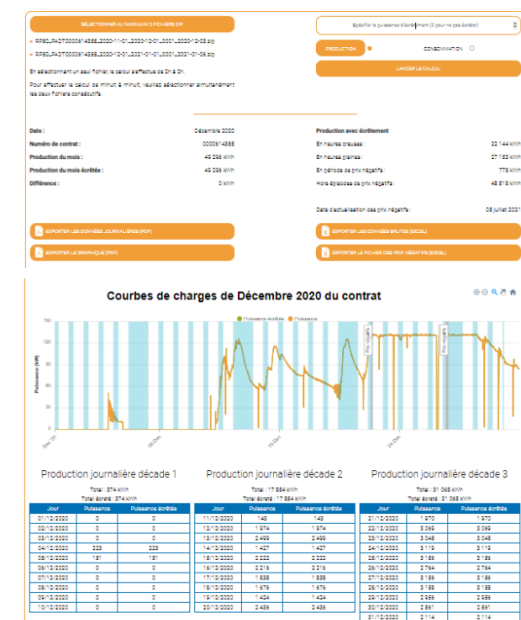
SÉLECTIONNER AU MAXIMUM 3 FICHIERS ZIP

Spécifier la puissance d'écrêtement (si pas d'écrêt)

PRODUCTION CONSOMMATION

LANCER LE CALCUL

RP50LPAGT00000814888_2020-11-01_2020-12-01_0001_20201203.zip

RP50LPAGT00000814888_2020-12-01_2021-01-01_0001_20210105.zip

En sélectionnant un seul fichier, le calcul s'effectue de 2h à 2h.

Pour effectuer le calcul de minuit à minuit, veuillez sélectionner simultanément les deux fichiers consécutifs.

Date : Décembre 2020

Numéro de contrat : 0000814888

Production du mois : 49 296 kWh

Production du mois écrêtée : 49 296 kWh

Différence : 0 kWh

Production avec écrêtement

En heures creuses : 22 144 kWh

En heures pleines : 27 152 kWh

En période de prix négatifs : 778 kWh

Hors épisodes de prix négatifs : 48 518 kWh

Date d'actualisation des prix négatifs : 08 juillet 2021

EXPORTER LES DONNÉES JOURNALIÈRES (PDF)

EXPORTER LES DONNÉES BRUTES (EXCEL)

EXPORTER LE GRAPHIQUE (PDF)

EXPORTER LE FICHIER DES PRIX NÉGATIFS (EXCEL)

Courbes de charges de Décembre 2020 du contrat

Puissance écrêtée Puissance

Puissance (kW)

120
100
80
60
40
20
0

Dec '20
08 Dec
16 Dec
24 Dec

Prix négatifs
Prix négatifs
Prix négatifs

Production journalière décade 1

Total : 374 kWh
Total écrêté : 374 kWh

| Jour | Puissance | Puissance écrêtée |
|---|---|---|
| 01/12/2020 | 0 | 0 |
| 02/12/2020 | 0 | 0 |
| 03/12/2020 | 0 | 0 |
| 04/12/2020 | 223 | 223 |
| 05/12/2020 | 151 | 151 |
| 06/12/2020 | 0 | 0 |
| 07/12/2020 | 0 | 0 |
| 08/12/2020 | 0 | 0 |
| 09/12/2020 | 0 | 0 |
| 10/12/2020 | 0 | 0 |

Production journalière décade 2

Total : 17 884 kWh
Total écrêté : 17 884 kWh

| Jour | Puissance | Puissance écrêtée |
|---|---|---|
| 11/12/2020 | 148 | 148 |
| 12/12/2020 | 1 974 | 1 974 |
| 13/12/2020 | 2 499 | 2 499 |
| 14/12/2020 | 1 427 | 1 427 |
| 15/12/2020 | 2 332 | 2 332 |
| 16/12/2020 | 2 216 | 2 216 |
| 17/12/2020 | 1 838 | 1 838 |
| 18/12/2020 | 1 679 | 1 679 |
| 19/12/2020 | 1 424 | 1 424 |
| 20/12/2020 | 2 436 | 2 436 |

Production journalière décade 3

Total : 31 068 kWh
Total écrêté : 31 068 kWh

| Jour | Puissance | Puissance écrêtée |
|---|---|---|
| 21/12/2020 | 1 970 | 1 970 |
| 22/12/2020 | 3 269 | 3 269 |
| 23/12/2020 | 3 048 | 3 048 |
| 24/12/2020 | 3 119 | 3 119 |
| 25/12/2020 | 3 189 | 3 189 |
| 26/12/2020 | 2 784 | 2 784 |
| 27/12/2020 | 3 186 | 3 186 |
| 28/12/2020 | 3 185 | 3 185 |
| 29/12/2020 | 2 959 | 2 959 |
| 30/12/2020 | 2 891 | 2 891 |
| 31/12/2020 | 2 114 | 2 114 |